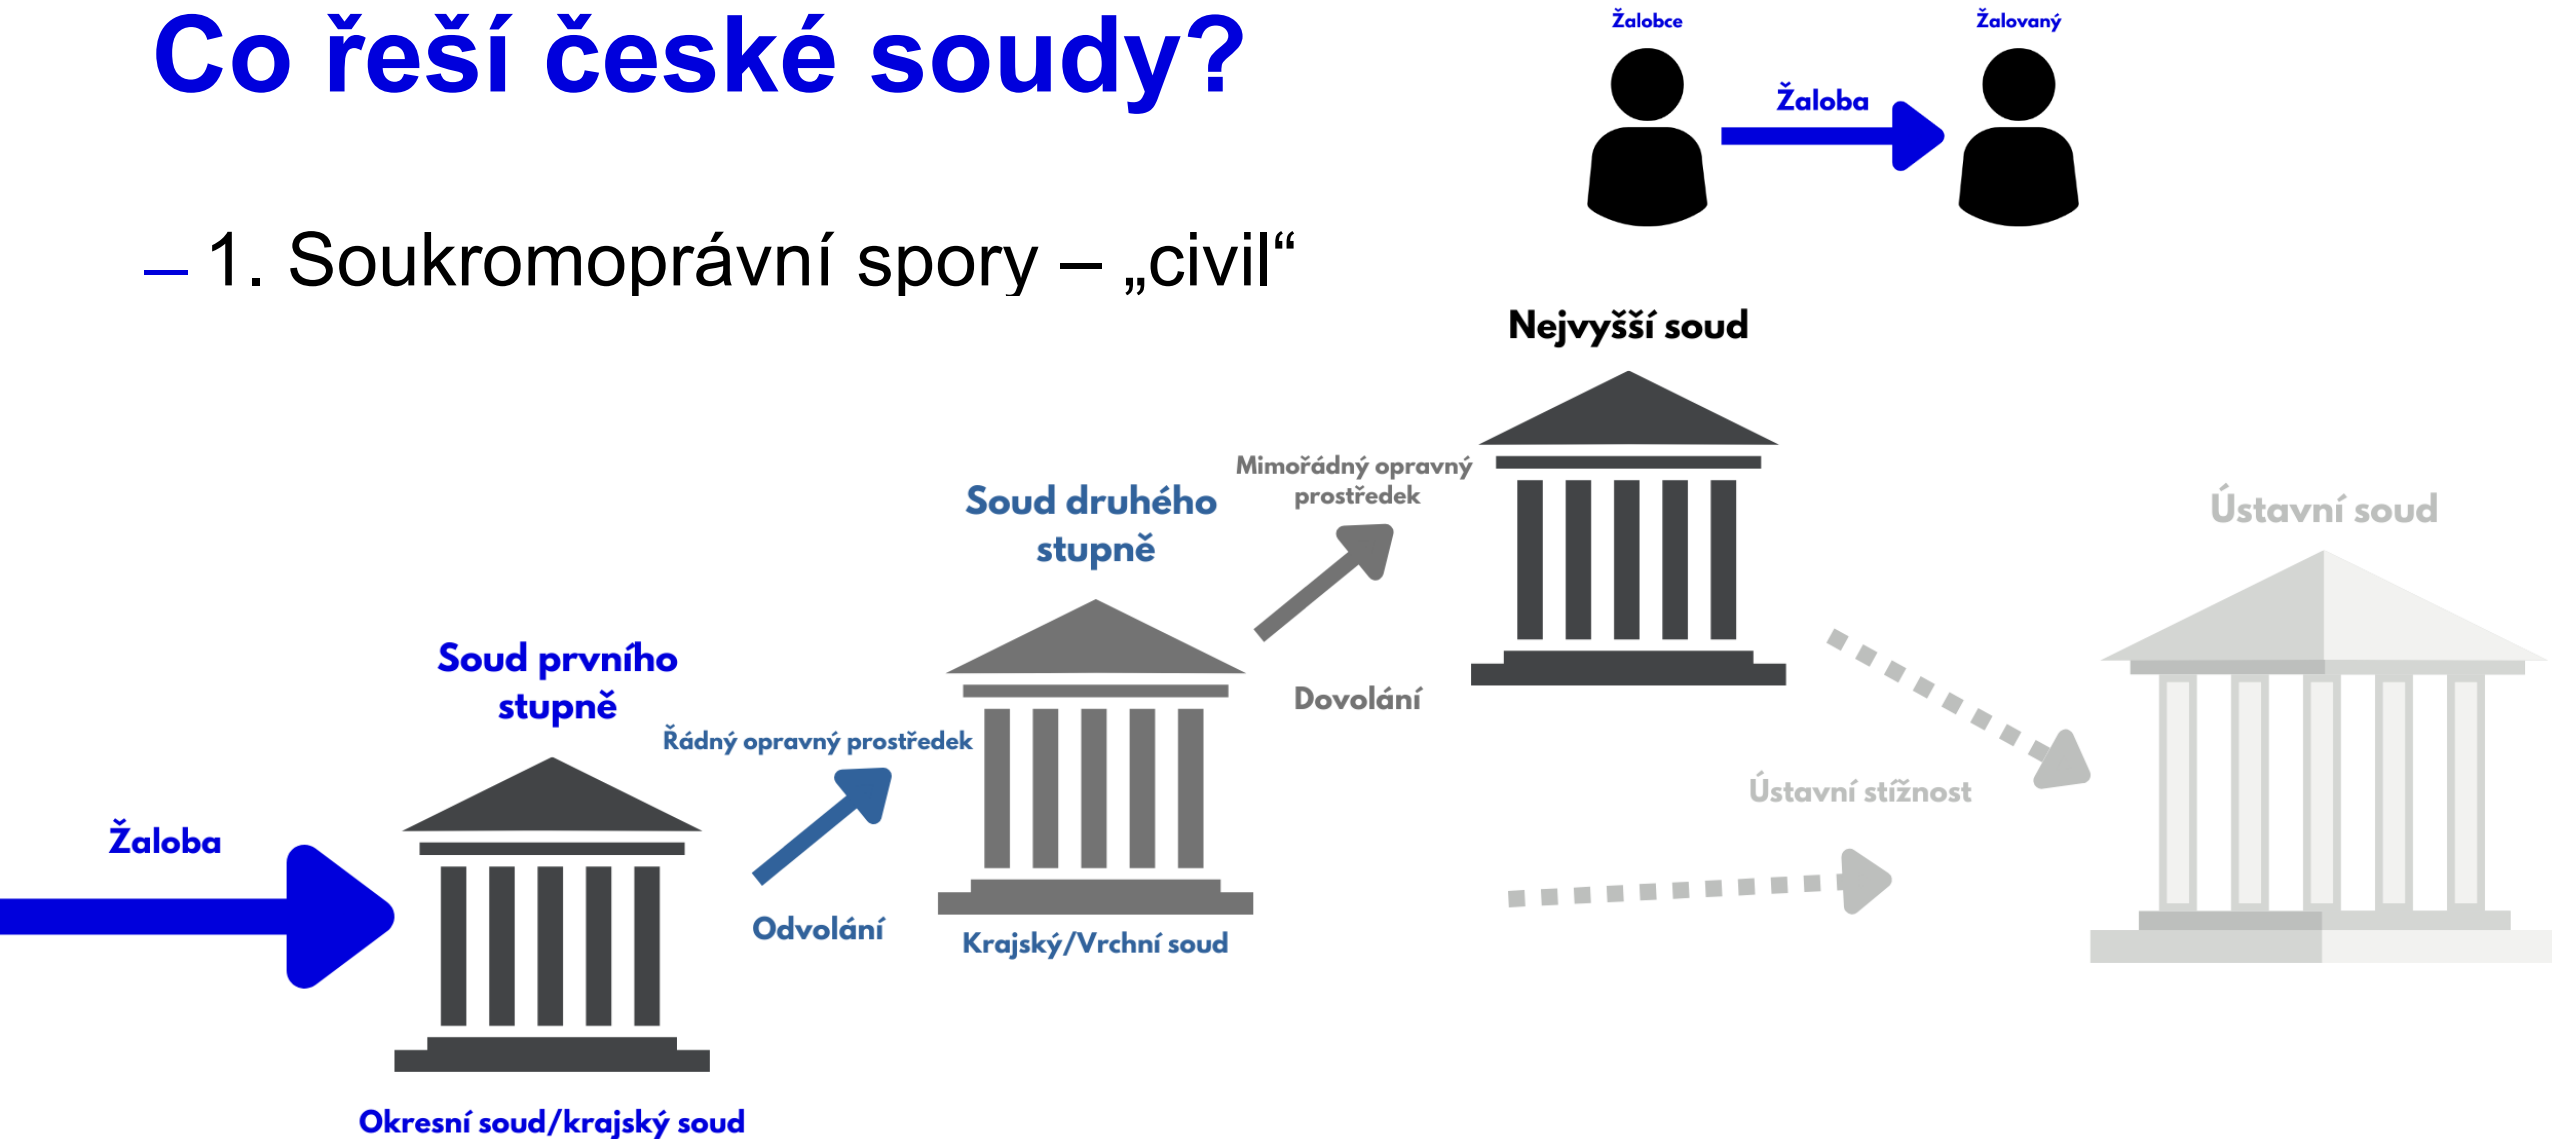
Co řeší české soudy?

Žalobce
Žaloba
Žalovaný

– 1. Soukromoprávní spory – „civil“

Nejvyšší soud

Mimořádný opravný prostředek

Soud druhého stupně

Ústavní soud

Dovolání

Soud prvního stupně

Řádný opravný prostředek

Ústavní stížnost

Žaloba

Odvolání

Krajský/Vrchní soud

Okresní soud/krajský soud